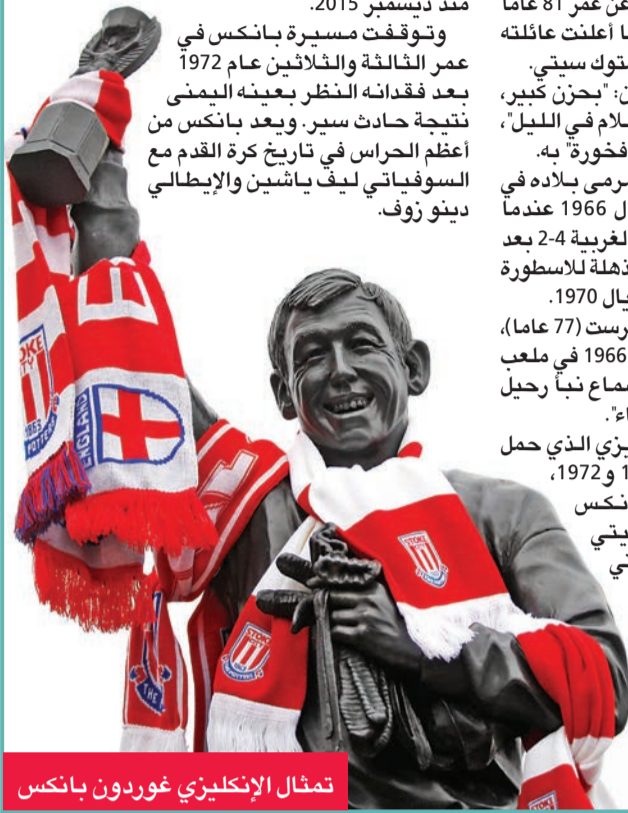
عن عمر 81 عاماً
ا أعلنت عائلته
توك سيتي.
ن: "بحزن كبير،
سلام في الليل"،
فخورة" به.
مرمى بلاده في
ل 1966 عندما
الغربية 4-2 بعد
مذهلة للاسطورة
يال 1970.
رست (77 عاما)،
1966 في ملعب
سماع نبأ رحيل
اء".
يزي الذي حمل
1 و1972،
نكس
يتي
ي

منذ ديسمبر 2015.

وتوقفت مسيرة بانكس في عمر الثالثة والثلاثين عام 1972 بعد فقدانه النظر بعينه اليمنى نتيجة حادث سير. ويعد بانكس من أعظم الحراس في تاريخ كرة القدم مع السوفياتي ليف ياشين والإيطالي دينو زوف.

STOKE CITY
1863
POTTERS
ENGLAND
STOKE
STOKE
POTTERS
STOKE

تمثال الإنكليزي غوردون بانكس